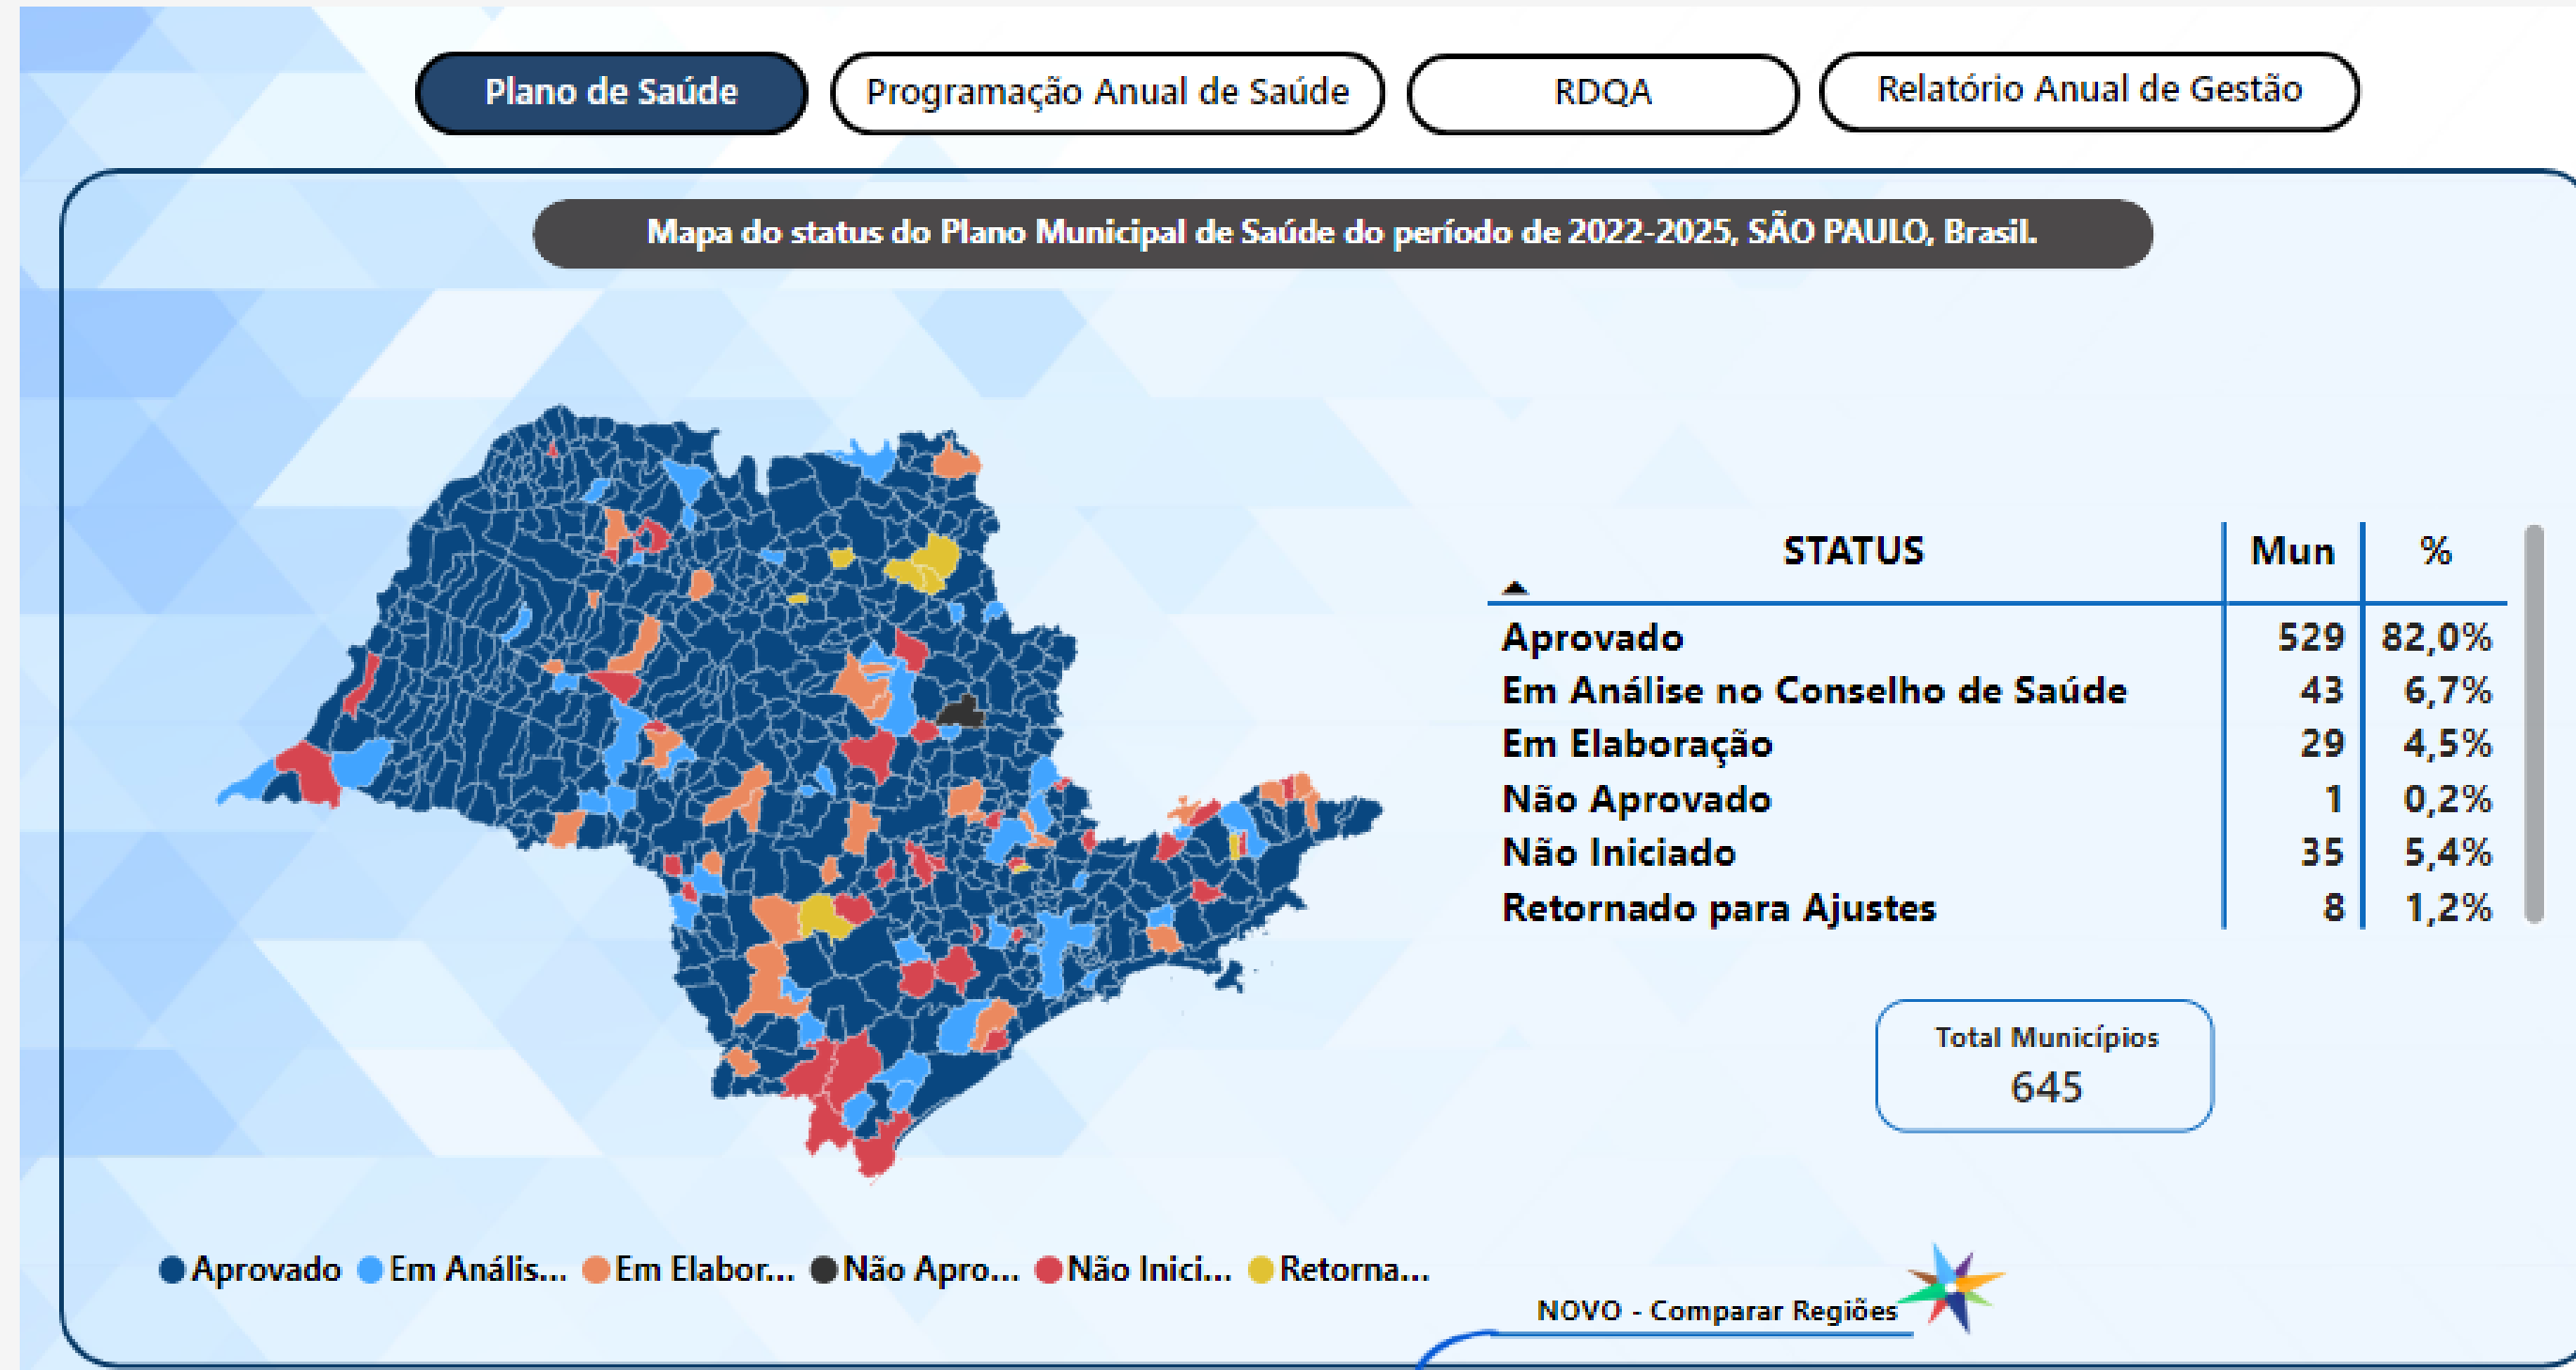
Plano de Saúde
Programação Anual de Saúde
RDQA
Relatório Anual de Gestão

Mapa do status do Plano Municipal de Saúde do período de 2022-2025, SÃO PAULO, Brasil.

| STATUS | Mun | % |
|---|---|---|
| Aprovado | 529 | 82,0% |
| Em Análise no Conselho de Saúde | 43 | 6,7% |
| Em Elaboração | 29 | 4,5% |
| Não Aprovado | 1 | 0,2% |
| Não Iniciado | 35 | 5,4% |
| Retornado para Ajustes | 8 | 1,2% |

Total Municípios
645

Aprovado Em Anális... Em Elabor... Não Apro... Não Inici... Retorna...

NOVO - Comparar Regiões